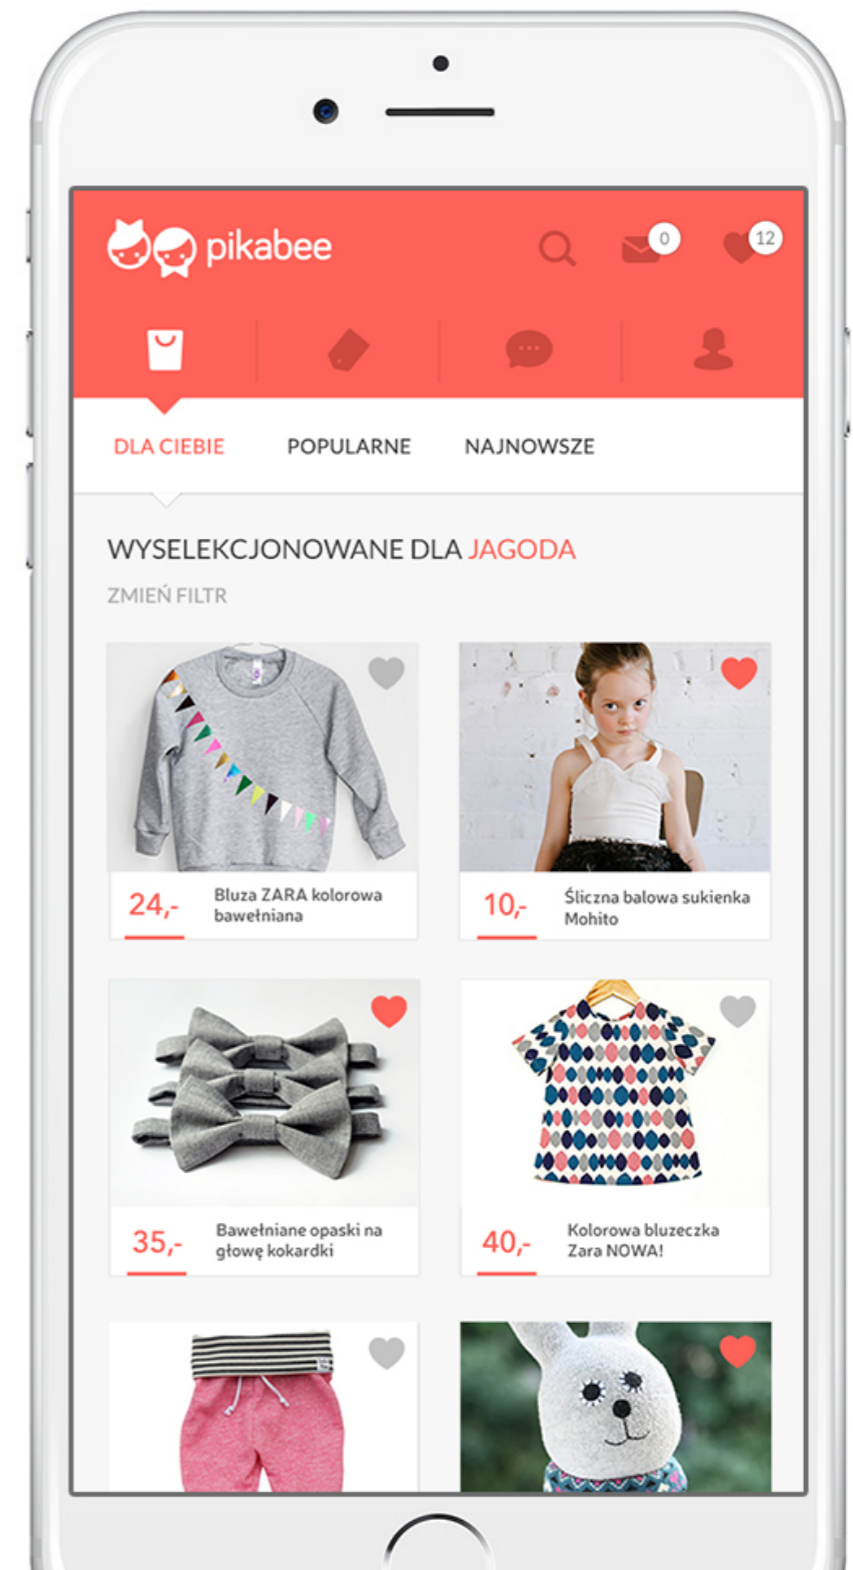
pikabee

0

12

DLA CIEBIE
POPULARNE
NAJNOWSZE

WYSELEKCJONOWANE DLA JAGODA

ZMIEŃ FILTR

24,- Bluza ZARA kolorowa bawełniana

10,- Śliczna balowa sukienka Mohito

35,- Bawełniane opaski na głowę kokardki

40,- Kolorowa bluzeczka Zara NOWA!